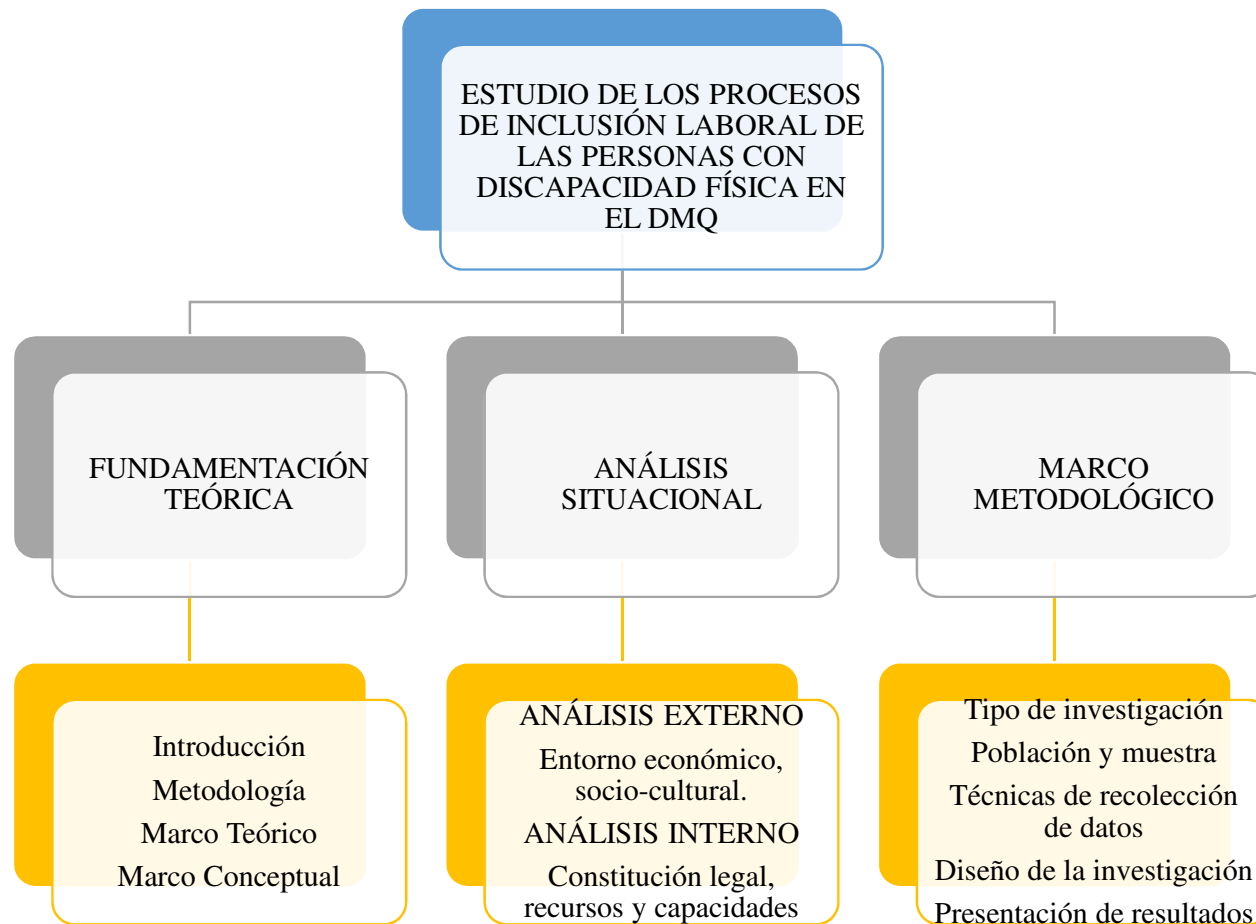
ESTUDIO DE LOS PROCESOS DE INCLUSIÓN LABORAL DE LAS PERSONAS CON DISCAPACIDAD FÍSICA EN EL DMQ

FUNDAMENTACIÓN TEÓRICA

ANÁLISIS SITUACIONAL

MARCO METODOLÓGICO

Introducción
Metodología
Marco Teórico
Marco Conceptual

ANÁLISIS EXTERNO
Entorno económico, socio-cultural.
ANÁLISIS INTERNO
Constitución legal, recursos y capacidades

Tipo de investigación
Población y muestra
Técnicas de recolección de datos
Diseño de la investigación
Presentación de resultados